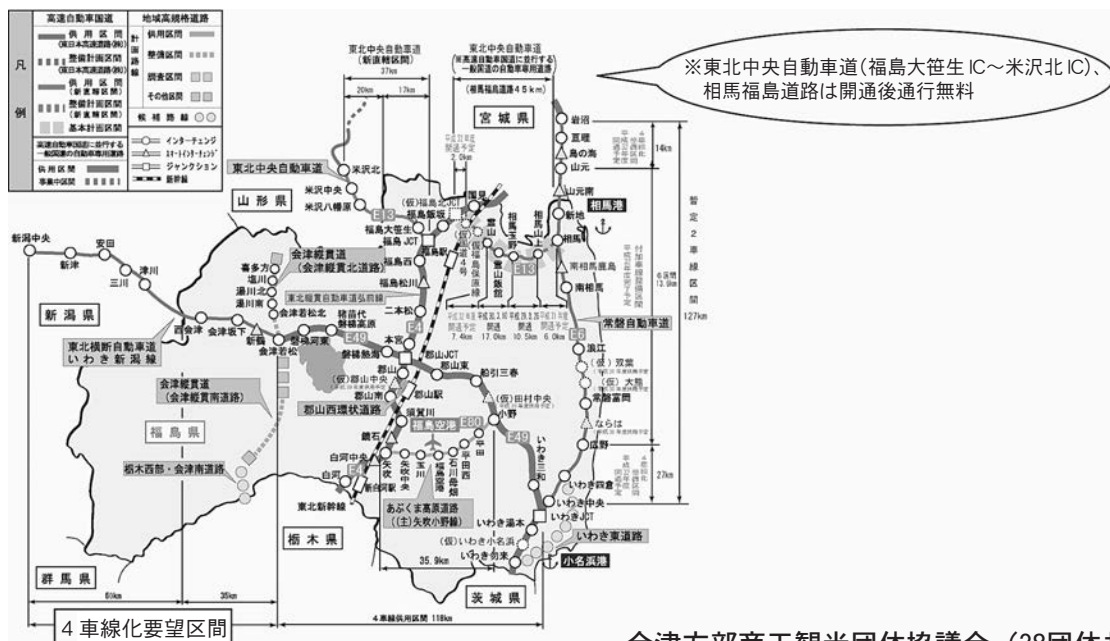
※東北中央自動車道(福島大笹生IC～米沢北IC)、相馬福島道路は開通後通行無料

| 高速自動車国道 | 地域高規格道路 |
|---|---|
| 供用区間 | 供用区間 |
| 整備計画区間 | 整備区間 |
| 供用区間 | 調査区間 |
| 整備計画区間 | その他区間 |
| 基本計画区間 | 候補路線 |
| 高速自動車国道に並行する一般国道の自動車専用道路 | インターチェンジ |
| 供用区間 | スマートインターチェンジ |
| 事業中区間 | ジャンクション |
| | 新幹線 |

凡例

東北中央自動車道(新直轄区間) 37km 20km 17km

東北中央自動車道(高速自動車国道に並行する一般国道の自動車専用道路)(相馬福島道路45km)

宮城県 山形県 新潟県 福島県 栃木県 群馬県 茨城県

東北中央自動車道 米沢北 米沢中央 米沢八幡原 E13 国見 福島飯坂 福島大笹生 福島JCT 福島西 福島松川 二本松 本宮 郡山JCT 郡山 郡山東 船引三春 郡山中央 郡山南 須賀川 鏡石 矢吹 白河中央 白河 新白河 東北新幹線

相馬港 岩沼 亘理 鳥の海 山元 山元南 新地 相馬 南相馬鹿島 南相馬 常磐自動車道 E6 浪江 双葉 大熊 常磐富岡 ならは 広野 いわき四倉 いわき中央 いわきJCT いわき湯本 いわき勿来 いわき小名浜 いわき東道路 小名浜港 いわき三和 小野 田村中央 E49 E4

霊山 伊達 相馬玉野 相馬山上 阿武隈 霊山飯舘

新潟中央 新津 安田 三川 津川 西会津 会津坂下 新鶴 会津若松 会津若松北 喜多方 塩川 湯川北 湯川南 磐梯河東 猪苗代磐梯高原 磐梯熱海 E49

会津縦貫道(会津縦貫北道路) 東北縦貫自動車道弘前線 東北横断自動車道いわき新潟線 会津縦貫道(会津縦貫南道路) 栃木西部・会津南道路 郡山西環状道路 あぶくま高原道路(主)矢吹小野線 福島空港 E80 玉川 石川母畑 平田 矢吹中央

暫定2車線区間 127km 14km 27km 6区間13.9km

7.4km 17.0km 10.5km 6.0km 2.0km

61km 35km 35.9km 4車線供用区間 118km

4車線化要望区間

会津方部商工観光団体協議会 (28団体